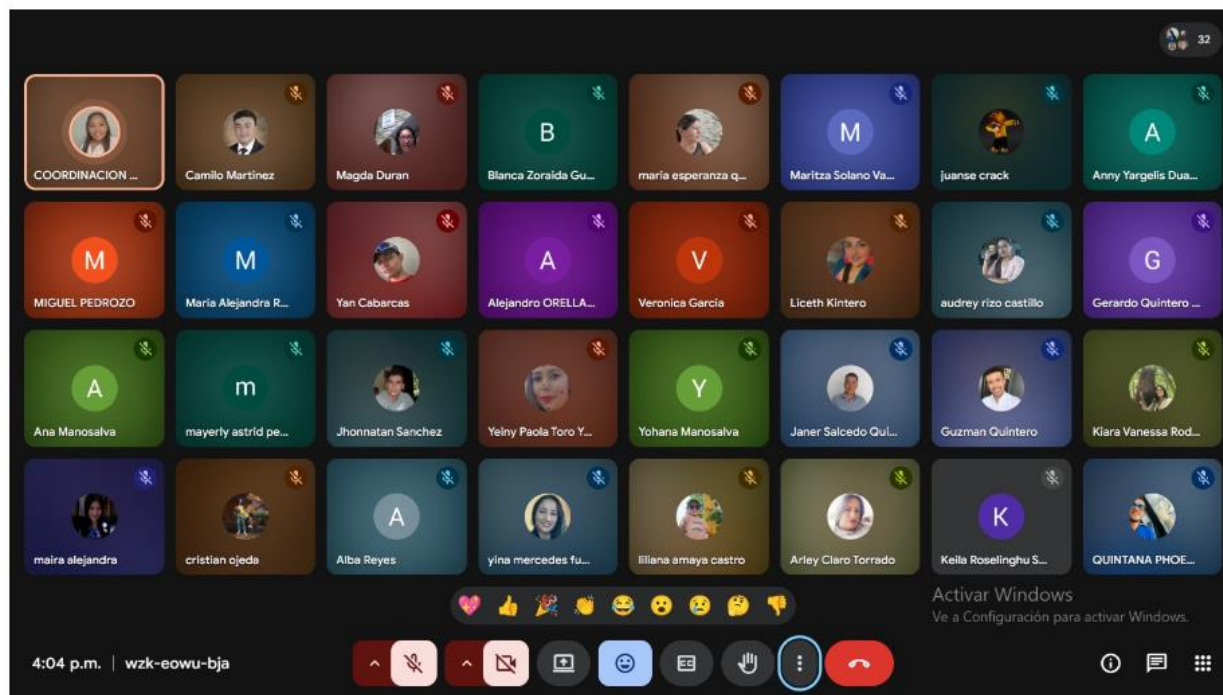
32

COORDINACION ...
Camilo Martinez
Magda Duran
B
Blanca Zoraida Gu...
maria esperanza q...
M
Maritza Solano Va...
juanse crack
A
Anny Yargelis Dua...

M
MIGUEL PEDROZO
M
María Alejandra R...
Yan Cabarcas
A
Alejandro ORELLA...
V
Veronica García
Liceth Kintero
audrey rizo castillo
G
Gerardo Quintero ...

A
Ana Manosalva
m
mayerly astrid pe...
Jhonnatan Sanchez
Yeiny Paola Toro Y...
Y
Yohana Manosalva
Janer Salcedo Qui...
Guzman Quintero
Kiara Vanessa Rod...

maira alejandra
cristian ojeda
A
Alba Reyes
yina mercedes fu...
liliana amaya castro
Arley Claro Torrado
K
Keila Roselinghu S...
QUINTANA PHOE...

Activar Windows
Ve a Configuración para activar Windows.

4:04 p.m. | wzk-eowu-bja